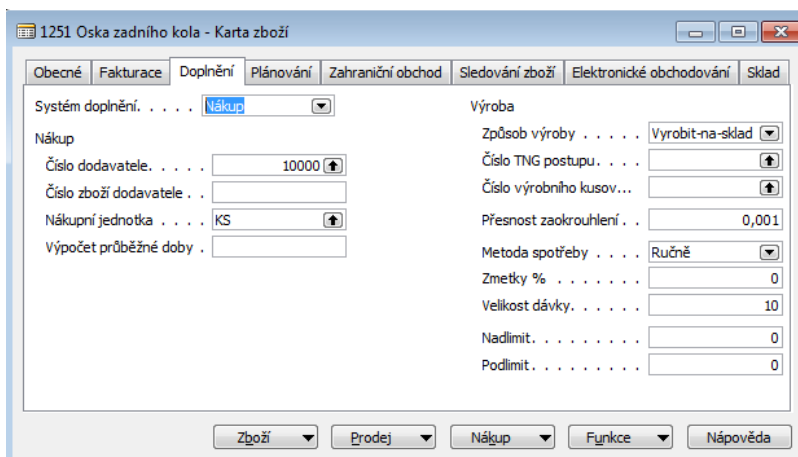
1251 Oska zadního kola - Karta zboží

Obecné | Fakturace | Doplnění | Plánování | Zahraniční obchod | Sledování zboží | Elektronické obchodování | Sklad

Systém doplnění. . . . . Nákup

Nákup
Číslo dodavatele. . . . . 10000
Číslo zboží dodavatele . .
Nákupní jednotka . . . . KS
Výpočet průběžné doby .

Výroba
Způsob výroby . . . . . Vyrobit-na-sklad
Číslo TNG postupu . . . .
Číslo výrobního kusov...
Přesnost zaokrouhlení . . 0,001
Metoda spotřeby . . . . Ručně
Zmetky % . . . . . . . 0
Velikost dávky. . . . . . 10
Nadlimit. . . . . . . . . 0
Podlimit. . . . . . . . . 0

Zboží | Prodej | Nákup | Funkce | Nápověda